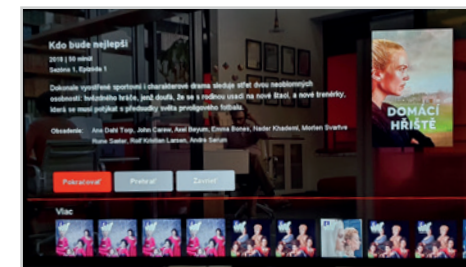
Kdo bude nejlepší
2018 | 50 minút
Séria 1, Epizóda 1

Dokonale vysvetlené športovú i charakterové dráma sleduje stret dvoch neobľúbených osobností: hviezdneho hráča, ktorý dúfa, že sa s rodinou usadí na nové Brazí, a nové trénerky, ktorá sa musí potýkať s předsudky světa profi futbalu.

Obsadenie: Ane Dahl Torp, John Carew, Axel Bøyum, Emma Bones, Nader Khademi, Morten Svartveit, Rune Særlen, Rolf Kristian Larsen, André Sørum

Pokračovať
Prehrať
Zavrieť

Viac

DOMÁCÍ HŘIŠTĚ